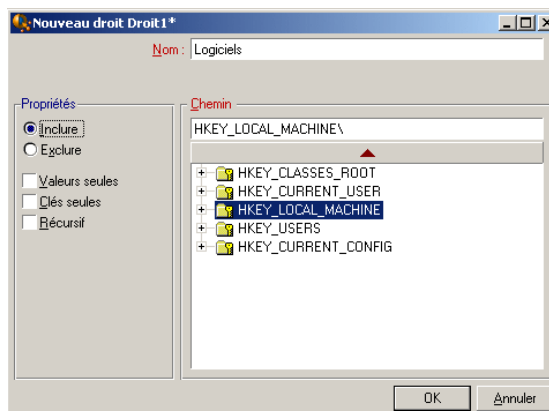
Nouveau droit Droit1*

Nom : Logiciels

Propriétés

Inclure

Exclure

Valeurs seules

Clés seules

Récursif

Chemin

HKEY_LOCAL_MACHINE\

HKEY_CLASSES_ROOT
HKEY_CURRENT_USER
HKEY_LOCAL_MACHINE
HKEY_USERS
HKEY_CURRENT_CONFIG

OK

Annuler